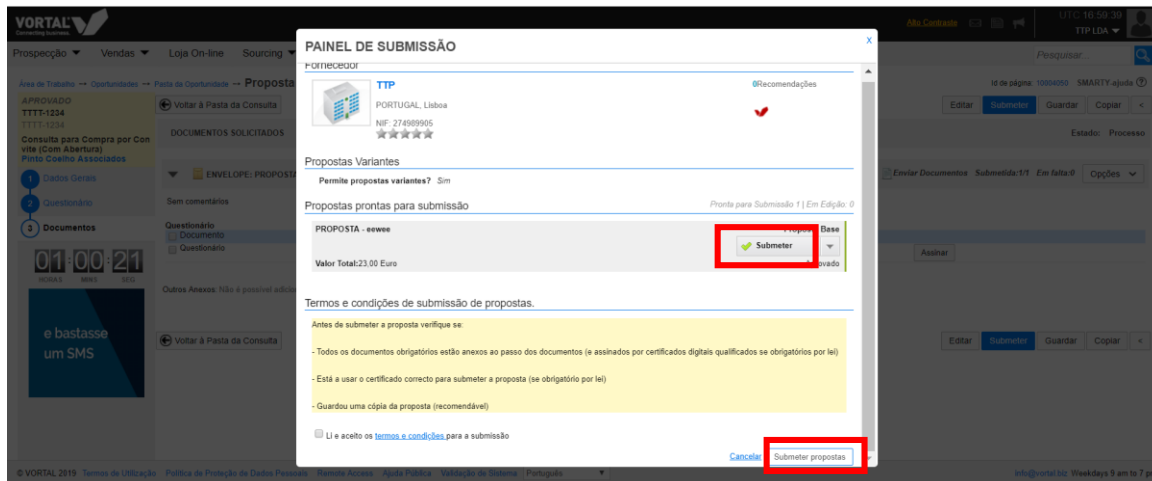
VORTAL
Connecting business

Alto Contraste

UTC 16:50:30
TTP LDA ▼

Prospecção ▼ Vendas ▼ Loja On-line Sourcing ▼

Pesquisar...

Área de Trabalho → Oportunidades → Pasta da Oportunidade → Proposta

Id de página: 10009050 SMARTY-ajuda

APROVADO
TTTT-1234
TTTT-1234
Consulta para Compra por Convite (Com Abertura)
Pinto Coelho Associados

Voltar à Pasta da Consulta

DOCUMENTOS SOLICITADOS

1 Dados Gerais
2 Questionário
3 Documentos

01 : 00 : 21
HORAS MINS SEG

e bastasse um SMS

ENVELOPE: PROPOSTA

Sem comentários

Questionário
Documento
Questionário

Outros Anexos: Não é possível adicio

Voltar à Pasta da Consulta

Editar Submeter Guardar Copiar <

Estado: Processo

Enviar Documentos Submetida:1/1 Em falta:0 Opções ▼

Assinar

Editar Submeter Guardar Copiar <

PAINEL DE SUBMISSÃO

X

Fornecedor

TTP
PORTUGAL, Lisboa
NIF: 274989905

0Recomendações

Propostas Variantes

Permite propostas variantes? Sim

Propostas prontas para submissão

Pronta para Submissão 1 | Em Edição: 0

PROPOSTA - eewee

Proposta Base

Submeter

Valor Total:23.00 Euro

Aprovado

Termos e condições de submissão de propostas.

Antes de submeter a proposta verifique se:

- Todos os documentos obrigatórios estão anexos ao passo dos documentos (e assinados por certificados digitais qualificados se obrigatórios por lei)

- Está a usar o certificado correcto para submeter a proposta (se obrigatório por lei)

- Guardou uma cópia da proposta (recomendável)

Li e aceito os termos e condições para a submissão

Cancelar Submeter propostas

© VORTAL 2019 Termos de Utilização Política de Proteção de Dados Pessoais Remote Access Ajuda Política Validação de Sistema Português

info@vortal.biz Weekdays 9 am to 7 p